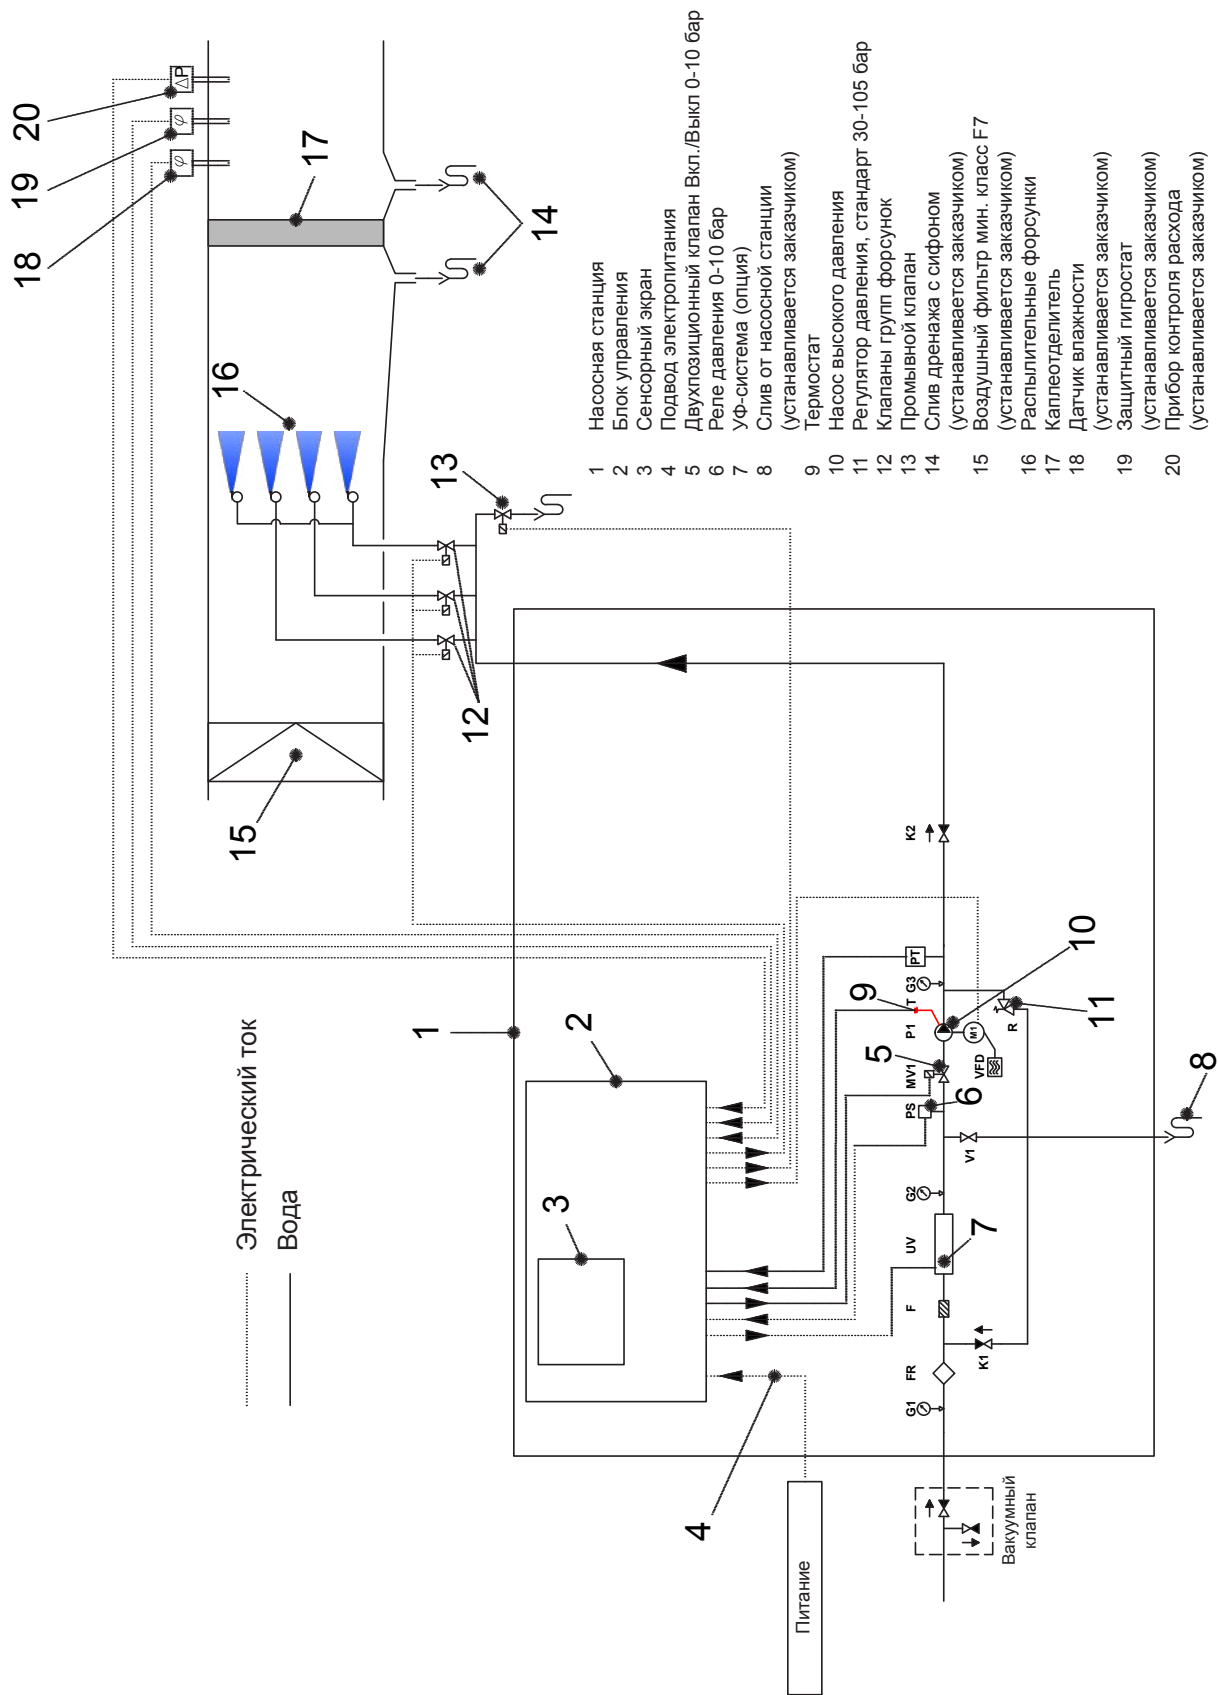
1 Насосная станция
2 Блок управления
3 Сенсорный экран
4 Подвод электропитания
5 Двухпозиционный клапан Вкл./Выкл 0-10 бар
6 Реле давления 0-10 бар
7 УФ-система (опция)
8 Слив от насосной станции (устанавливается заказчиком)
9 Термостат
10 Насос высокого давления
11 Регулятор давления, стандарт 30-105 бар
12 Клапаны групп форсунок
13 Промывной клапан
14 Слив дренажа с сифоном (устанавливается заказчиком)
15 Воздушный фильтр мин. класс F7 (устанавливается заказчиком)
16 Распылительные форсунки
17 Каплеотделитель
18 Датчик влажности (устанавливается заказчиком)
19 Защитный гигростат (устанавливается заказчиком)
20 Прибор контроля расхода (устанавливается заказчиком)

Электрический ток
Вода

Питание
Вакуумный клапан

G1 FR F UV G2 PS MV1 P1 T G3 PT K1 K2 V1 R VFD M1 ΔP φ φ

1 2 3 4 5 6 7 8 9 10 11 12 13 14 15 16 17 18 19 20